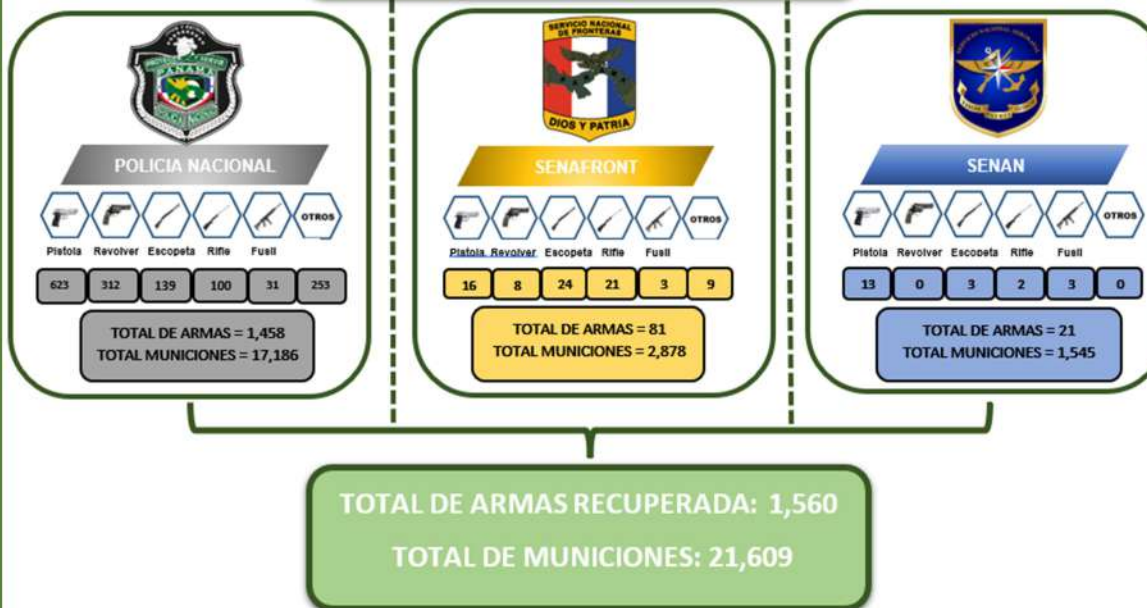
PANAMÁ

POLICIA NACIONAL

OTROS

Pistola Revolver Escopeta Rifle Fusil

| 623 | 312 | 139 | 100 | 31 | 253 |
|---|---|---|---|---|---|

TOTAL DE ARMAS = 1,458
TOTAL MUNICIONES = 17,186

SERVICIO NACIONAL DE FRONTERAS
DIOS Y PATRIA

SENAFRONT

OTROS

Pistola Revolver Escopeta Rifle Fusil

| 16 | 8 | 24 | 21 | 3 | 9 |
|---|---|---|---|---|---|

TOTAL DE ARMAS = 81
TOTAL MUNICIONES = 2,878

SENAN

OTROS

Pistola Revolver Escopeta Rifle Fusil

| 13 | 0 | 3 | 2 | 3 | 0 |
|---|---|---|---|---|---|

TOTAL DE ARMAS = 21
TOTAL MUNICIONES = 1,545

TOTAL DE ARMAS RECUPERADA: 1,560

TOTAL DE MUNICIONES: 21,609